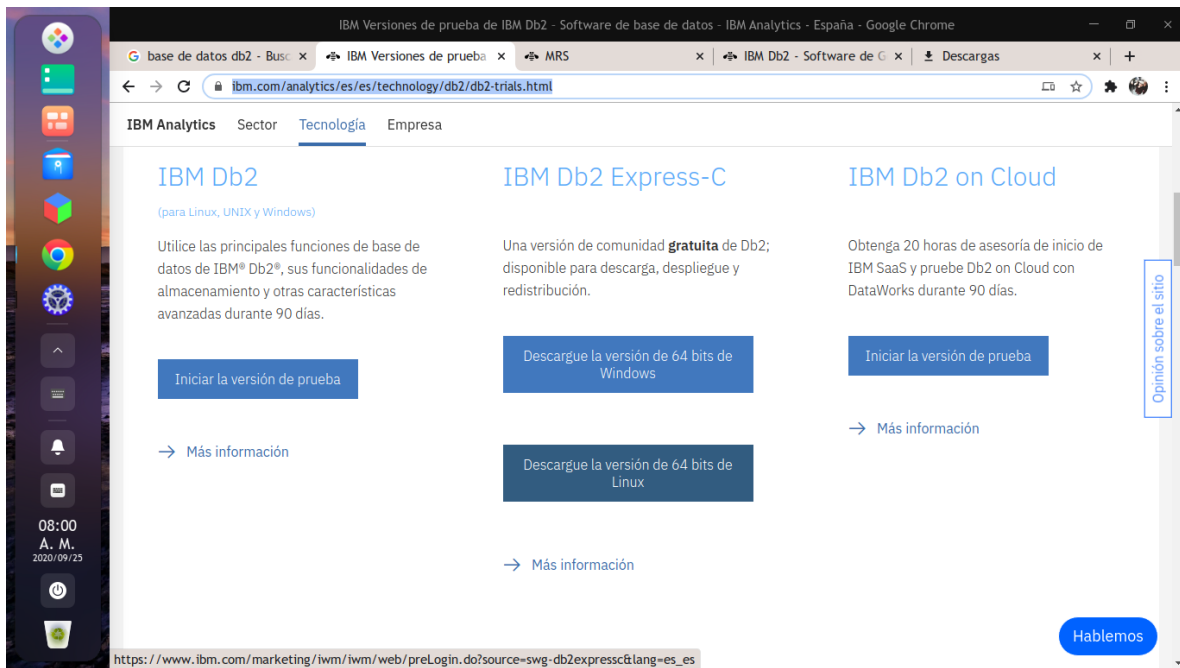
IBM Versiones de prueba de IBM Db2 - Software de base de datos - IBM Analytics - España - Google Chrome

base de datos db2 - Busc × | IBM Versiones de prueba × | MRS × | IBM Db2 - Software de G × | Descargas × | +

ibm.com/analytics/es/es/technology/db2/db2-trials.html

IBM Analytics Sector Tecnología Empresa

IBM Db2

(para Linux, UNIX y Windows)

Utilice las principales funciones de base de datos de IBM® Db2®, sus funcionalidades de almacenamiento y otras características avanzadas durante 90 días.

Iniciar la versión de prueba

→ Más información

IBM Db2 Express-C

Una versión de comunidad **gratuita** de Db2; disponible para descarga, despliegue y redistribución.

Descargue la versión de 64 bits de Windows

Descargue la versión de 64 bits de Linux

→ Más información

IBM Db2 on Cloud

Obtenga 20 horas de asesoría de inicio de IBM SaaS y pruebe Db2 on Cloud con DataWorks durante 90 días.

Iniciar la versión de prueba

→ Más información

Opinión sobre el sitio

Hablemos

08:00
A. M.
2020/09/25

https://www.ibm.com/marketing/iwm/iwm/web/preLogin.do?source=swg-db2expressc&lang=es_es